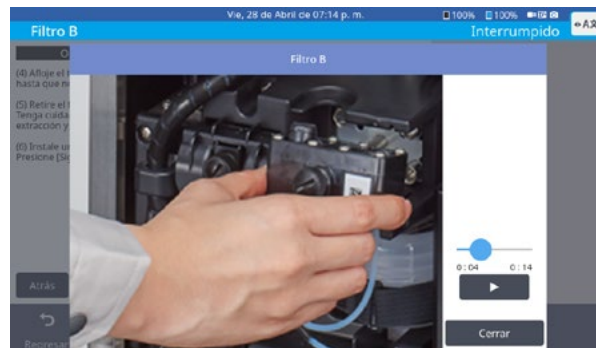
Vie, 28 de Abril de 07:14 p. m.
100% 100%
Filtro B
Interrumpido
AA
O
(4) Afloje el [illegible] hasta que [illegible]
(5) Retire el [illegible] Tenga cuida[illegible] extracción y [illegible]
(6) Instale u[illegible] Presione [Si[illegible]
Atrás
Regresar
Filtro B
0 : 04
0 : 14
▶
Cerrar